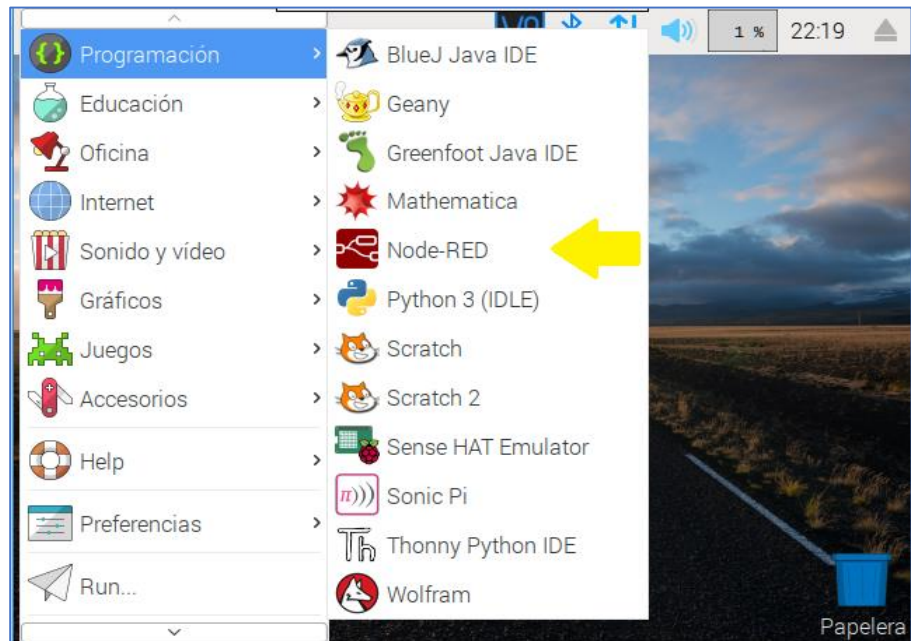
1 %
22:19

Programación
Educación
Oficina
Internet
Sonido y vídeo
Gráficos
Juegos
Accesorios
Help
Preferencias
Run...

BlueJ Java IDE
Geany
Greenfoot Java IDE
Mathematica
Node-RED
Python 3 (IDLE)
Scratch
Scratch 2
Sense HAT Emulator
Sonic Pi
Thonny Python IDE
Wolfram

Papelera